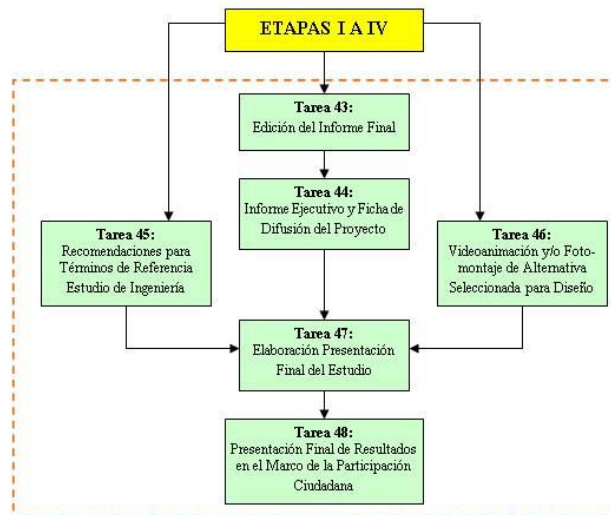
ETAPAS I A IV

Tarea 43:
Edición del Informe Final

Tarea 44:
Informe Ejecutivo y Ficha de Difusión del Proyecto

Tarea 45:
Recomendaciones para Términos de Referencia Estudio de Ingeniería

Tarea 46:
Videoanimación y/o Fotomontaje de Alternativa Seleccionada para Diseño

Tarea 47:
Elaboración Presentación Final del Estudio

Tarea 48:
Presentación Final de Resultados en el Marco de la Participación Ciudadana